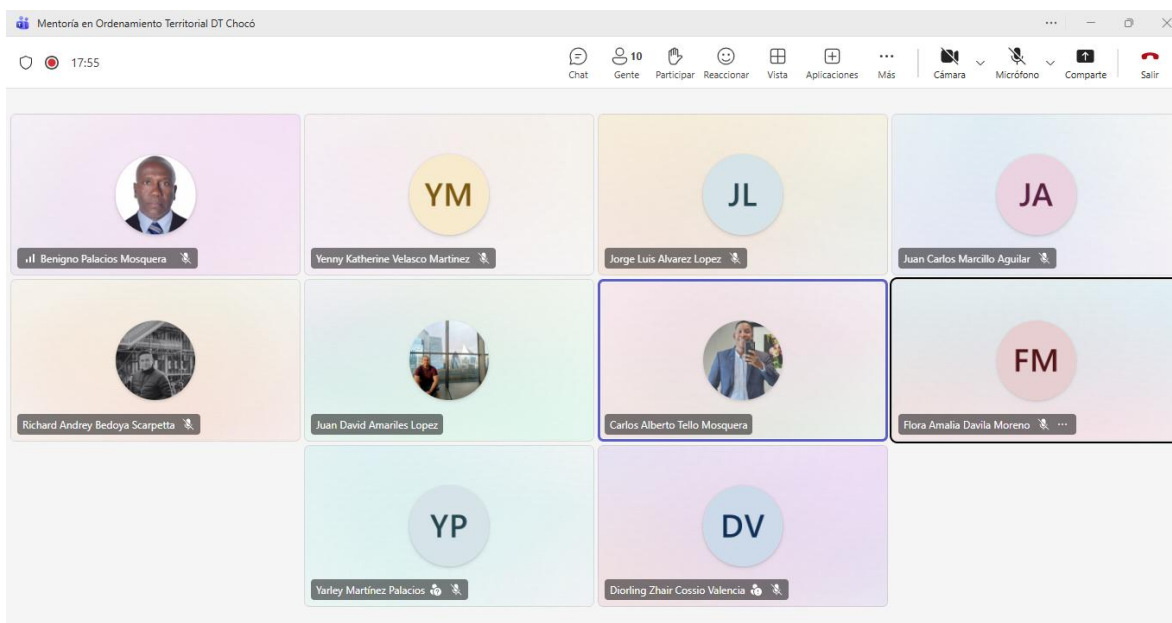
Mentoria en Ordenamiento Territorial DT Chocó

17:55

Chat
10
Gente
Participar
Reaccionar
Vista
Aplicaciones
Más
Cámara
Micrófono
Comparte
Salir

Benigno Palacios Mosquera

YM
Yenny Katherine Velasco Martinez

JL
Jorge Luis Alvarez Lopez

JA
Juan Carlos Marcillo Aguilar

Richard Andrey Bedoya Scarpetta

Juan David Amariles Lopez

Carlos Alberto Tello Mosquera

FM
Flora Amalia Davila Moreno

YP
Yarley Martínez Palacios

DV
Diorling Zhair Cossio Valencia